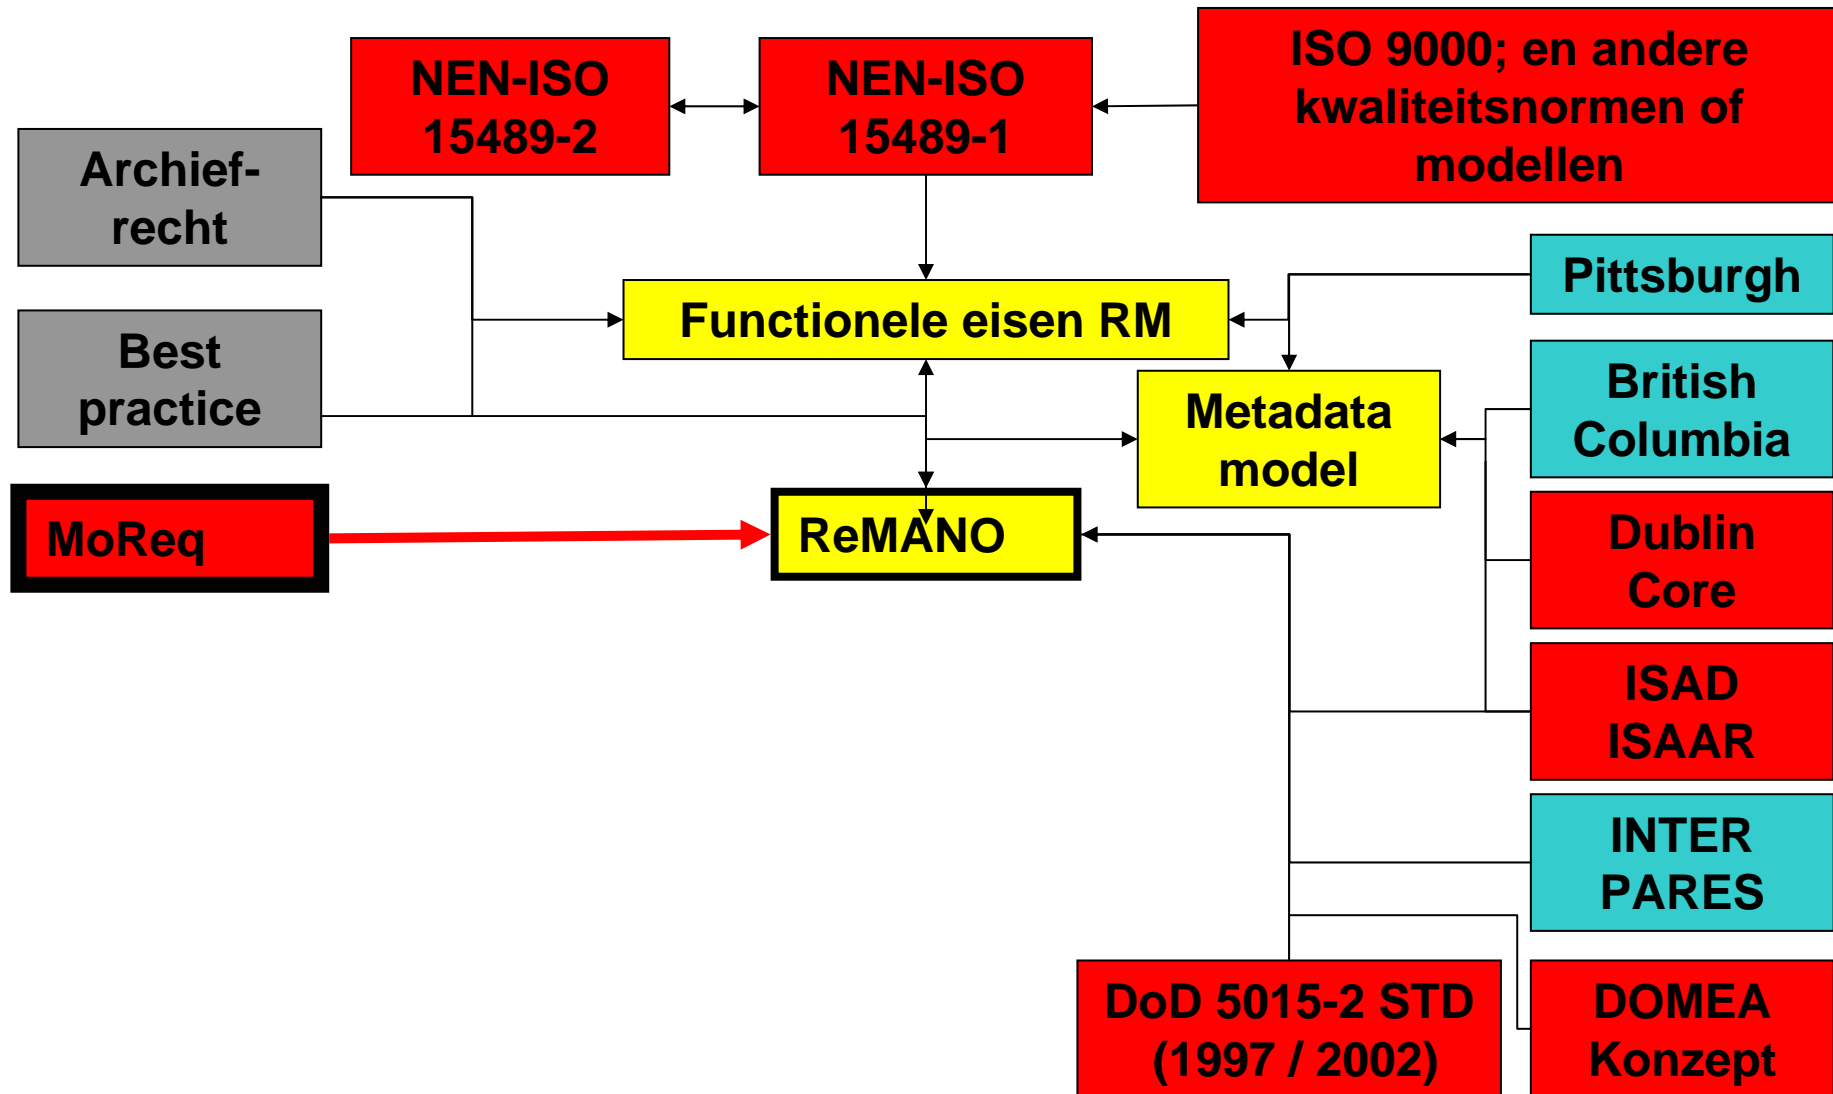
NEN-ISO 15489-2

NEN-ISO 15489-1

ISO 9000; en andere kwaliteitsnormen of modellen

Archief-recht

Best practice

Functionele eisen RM

Pittsburgh

Metadata model

British Columbia

MoReq

ReMANO

Dublin Core

ISAD ISAAR

INTER PARES

DoD 5015-2 STD (1997 / 2002)

DOMEA Konzept